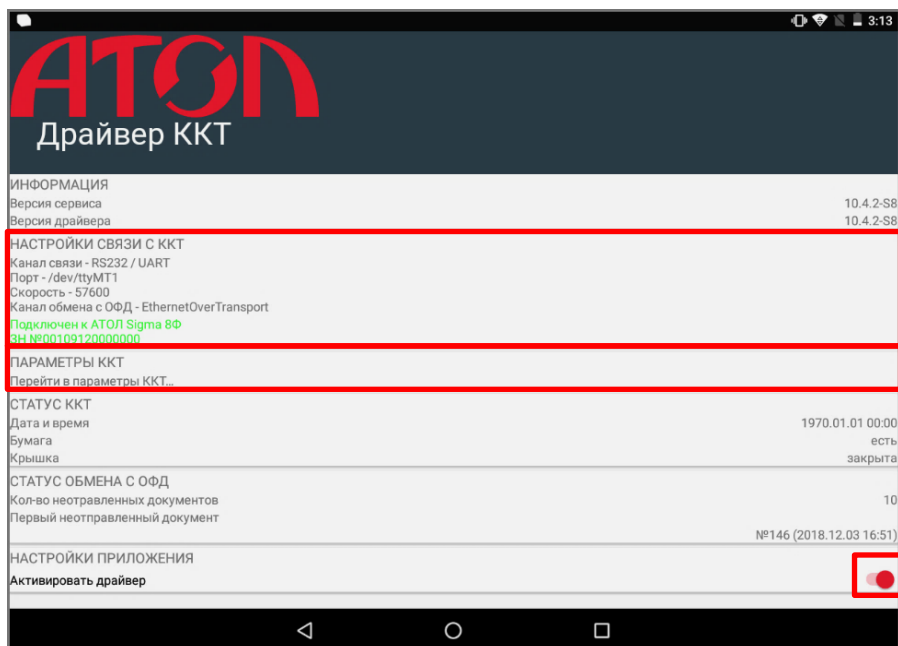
3:13

АТОЛ
Драйвер ККТ

ИНФОРМАЦИЯ
Версия сервиса 10.4.2-S8
Версия драйвера 10.4.2-S8

НАСТРОЙКИ СВЯЗИ С ККТ
Канал связи - RS232 / UART
Порт - /dev/ttyMT1
Скорость - 57600
Канал обмена с ОФД - EthernetOverTransport
Подключен к АТОЛ Sigma 8Ф
ЗН №00109120000000

ПАРАМЕТРЫ ККТ
Перейти в параметры ККТ...

СТАТУС ККТ
Дата и время 1970.01.01 00:00
Бумага есть
Крышка закрыта

СТАТУС ОБМЕНА С ОФД
Кол-во неотправленных документов 10
Первый неотправленный документ
№146 (2018.12.03 16:51)

НАСТРОЙКИ ПРИЛОЖЕНИЯ
Активировать драйвер